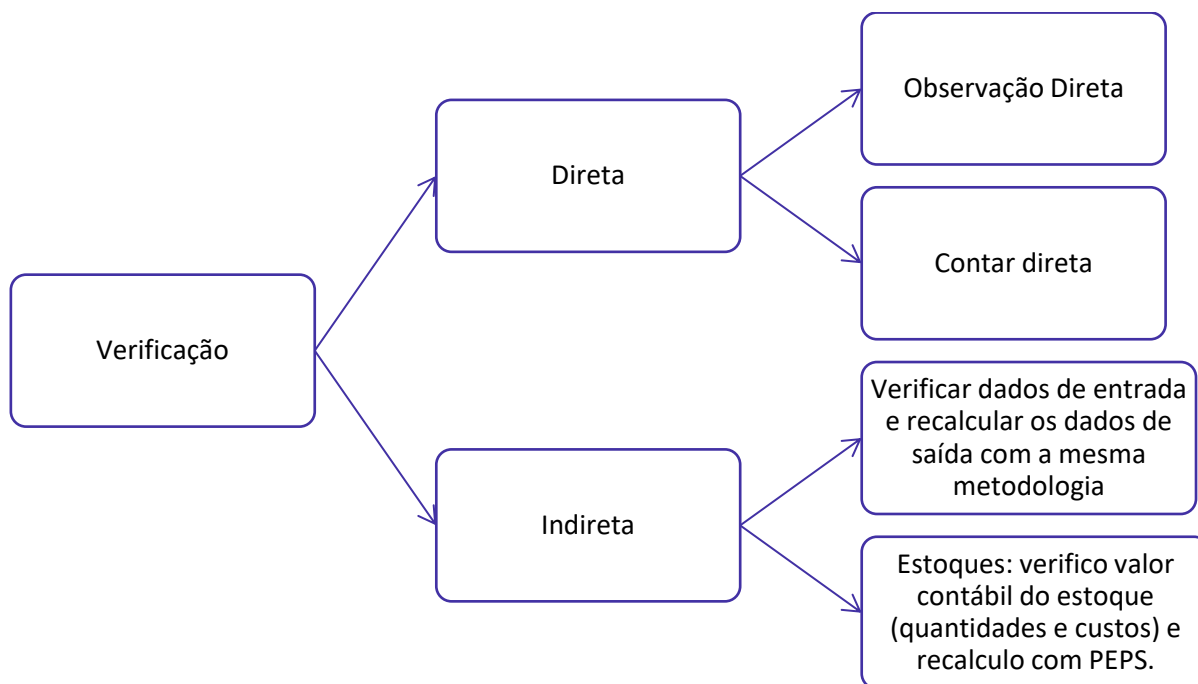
Verificação

Direta

Observação Direta

Contar direta

Indireta

Verificar dados de entrada e recalcular os dados de saída com a mesma metodologia

Estoques: verifico valor contábil do estoque (quantidades e custos) e recalculo com PEPS.